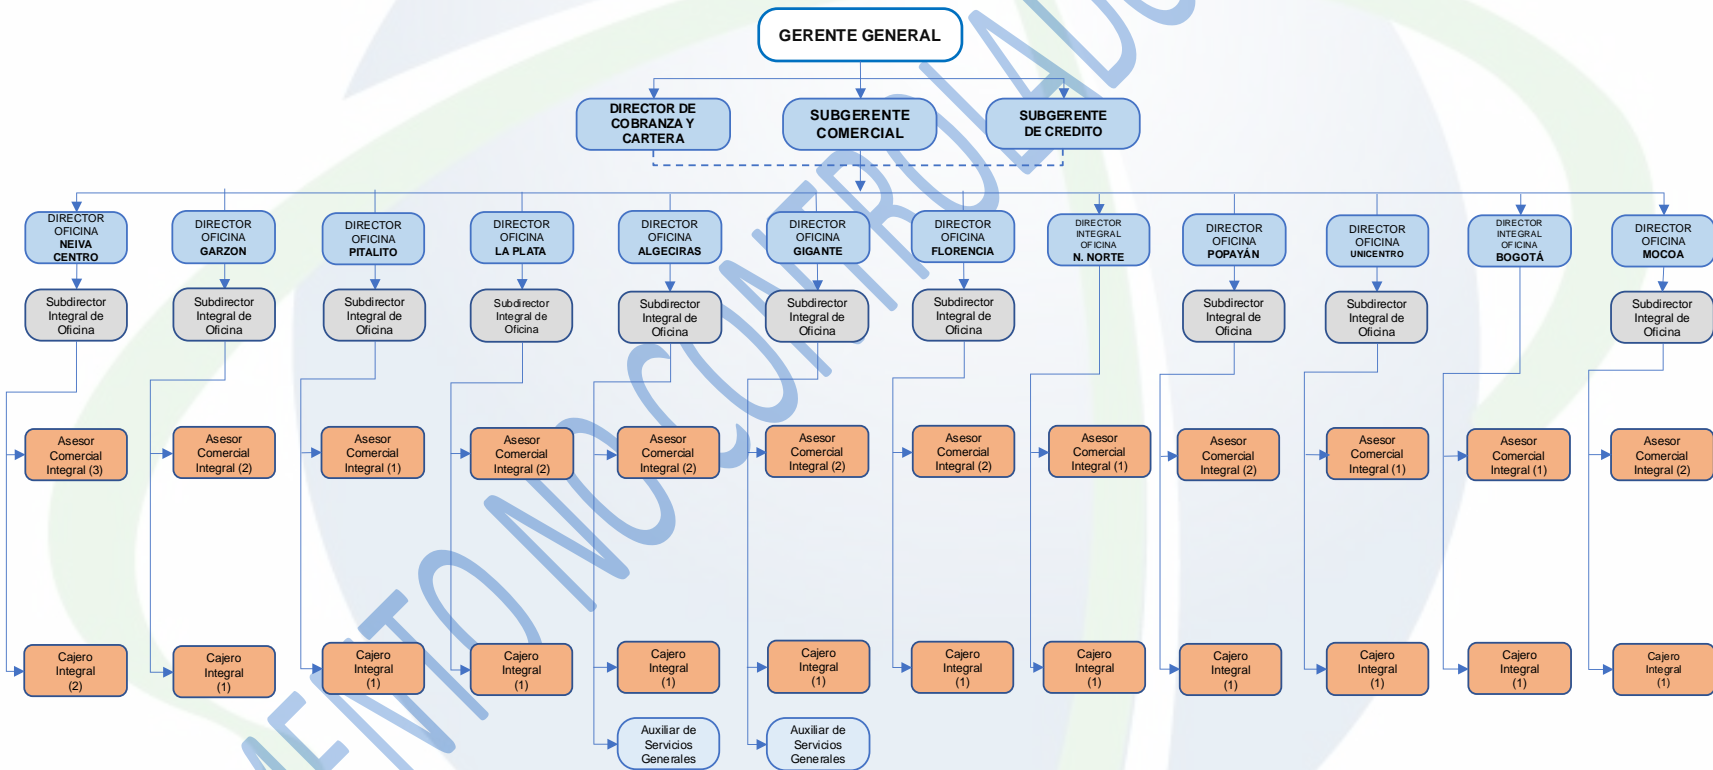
GERENTE GENERAL

DIRECTOR DE COBRANZA Y CARTERA

SUBGERENTE COMERCIAL

SUBGERENTE DE CREDITO

DIRECTOR OFICINA NEIVA CENTRO
Subdirector Integral de Oficina
Asesor Comercial Integral (3)
Cajero Integral (2)

DIRECTOR OFICINA GARZON
Subdirector Integral de Oficina
Asesor Comercial Integral (2)
Cajero Integral (1)

DIRECTOR OFICINA PITALITO
Subdirector Integral de Oficina
Asesor Comercial Integral (1)
Cajero Integral (1)

DIRECTOR OFICINA LA PLATA
Subdirector Integral de Oficina
Asesor Comercial Integral (2)
Cajero Integral (1)

DIRECTOR OFICINA ALGECIRAS
Subdirector Integral de Oficina
Asesor Comercial Integral (2)
Cajero Integral (1)
Auxiliar de Servicios Generales

DIRECTOR OFICINA GIGANTE
Subdirector Integral de Oficina
Asesor Comercial Integral (2)
Cajero Integral (1)
Auxiliar de Servicios Generales

DIRECTOR OFICINA FLORENCIA
Subdirector Integral de Oficina
Asesor Comercial Integral (2)
Cajero Integral (1)

DIRECTOR INTEGRAL OFICINA N. NORTE
Asesor Comercial Integral (1)
Cajero Integral (1)

DIRECTOR OFICINA POPAYÁN
Subdirector Integral de Oficina
Asesor Comercial Integral (2)
Cajero Integral (1)

DIRECTOR OFICINA UNICENTRO
Subdirector Integral de Oficina
Asesor Comercial Integral (1)
Cajero Integral (1)

DIRECTOR INTEGRAL OFICINA BOGOTÁ
Asesor Comercial Integral (1)
Cajero Integral (1)

DIRECTOR OFICINA MOCOA
Subdirector Integral de Oficina
Asesor Comercial Integral (2)
Cajero Integral (1)

DOCUMENTO NO CONTROLADO